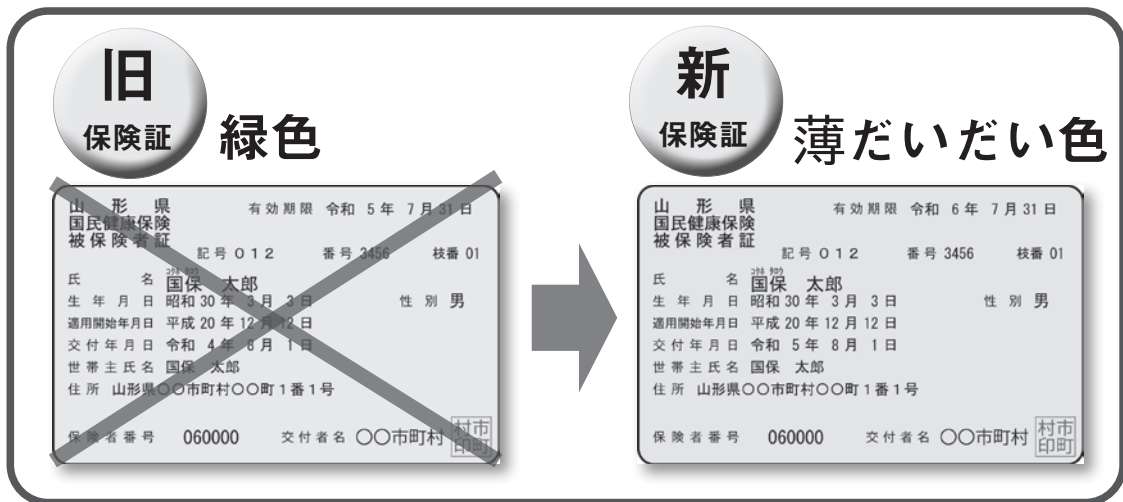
旧
保険証
緑色

山　形　県
国民健康保険
被保険者証
有効期限　令和 5年 7月 31日
記号 012　番号 3456　枝番 01
氏　名　こくほ たろう 国保　太郎
生年月日　昭和 30年 3月 3日　性別　男
適用開始年月日　平成 20年 12月 12日
交付年月日　令和 4年 8月 1日
世帯主氏名　国保　太郎
住所　山形県〇〇市町村〇〇町1番1号
保険者番号　060000　交付者名　〇〇市町村　村市印町

新
保険証
薄だいだい色

山　形　県
国民健康保険
被保険者証
有効期限　令和 6年 7月 31日
記号 012　番号 3456　枝番 01
氏　名　こくほ たろう 国保　太郎
生年月日　昭和 30年 3月 3日　性別　男
適用開始年月日　平成 20年 12月 12日
交付年月日　令和 5年 8月 1日
世帯主氏名　国保　太郎
住所　山形県〇〇市町村〇〇町1番1号
保険者番号　060000　交付者名　〇〇市町村　村市印町